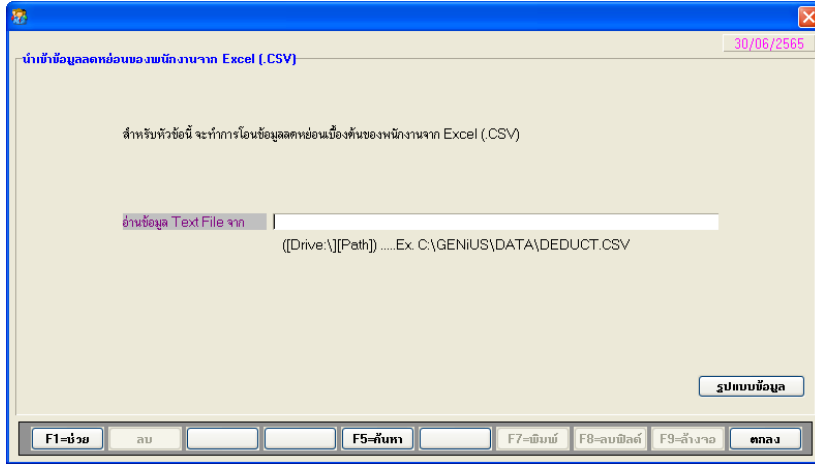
30/06/2565

นำเข้าข้อมูลลดหย่อนของพนักงานจาก Excel (.CSV)

สำหรับหัวข้อนี้ จะทำการโอนข้อมูลลดหย่อนเบื้องต้นของพนักงานจาก Excel (.CSV)

อ่านข้อมูล Text File จาก

([Drive:\][Path]) .....Ex. C:\GENiUS\DATA\DEDUCT.CSV

รูปแบบข้อมูล

F1=ช่วย

ลบ

F5=ค้นหา

F7=พิมพ์

F8=ลบฟิลด์

F9=ล้างจอ

ตกลง